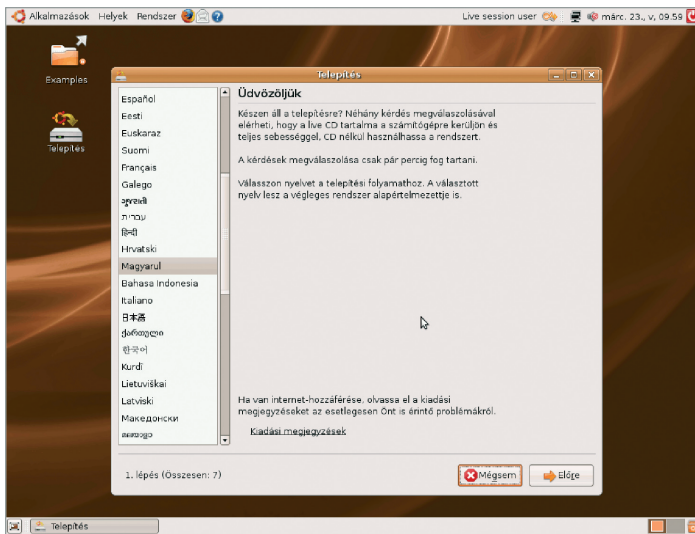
Alkalmazások Helyek Rendszer

Live session user márc. 23., v, 09.59

Examples

Telepítés

Telepítés

Español
Eesti
Euskaraz
Suomi
Français
Galego
ગુજરાતી
עברית
हिन्दी
Hrvatski
Magyarul
Bahasa Indonesia
Italiano
日本語
ქართული
한국어
Kurdî
Lietuviškai
Latviski
Македонски
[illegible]

Üdvözöljük

Készen áll a telepítésre? Néhány kérdés megválaszolásával elérheti, hogy a live CD tartalma a számítógépre kerüljön és teljes sebességgel, CD nélkül használhassa a rendszert.

A kérdések megválaszolása csak pár percig fog tartani.

Válasszon nyelvet a telepítési folyamathoz. A választott nyelv lesz a végleges rendszer alapértelmezettje is.

Ha van internet-hozzáférése, olvassa el a kiadási megjegyzéseket az esetlegesen Önt is érintő problémákról.

Kiadási megjegyzések

1. lépés (Összesen: 7)

Mégsem

Előre

Telepítés